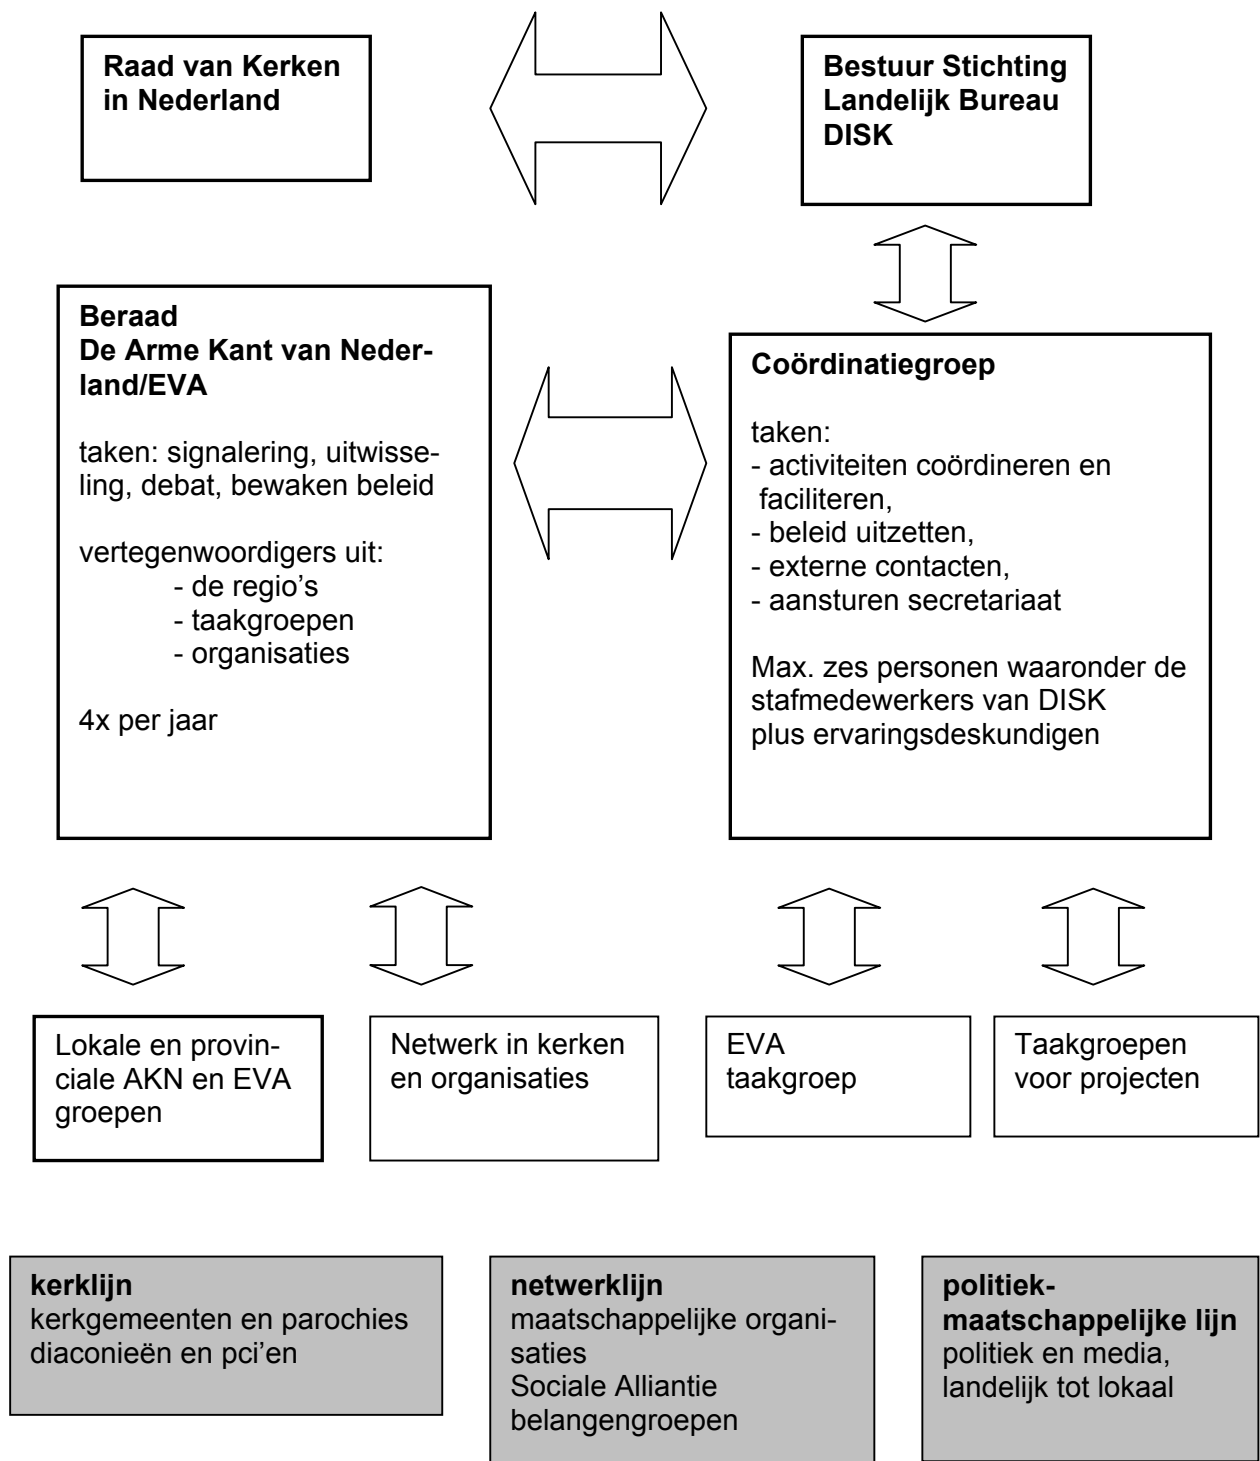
**Raad van Kerken in Nederland**

**Bestuur Stichting Landelijk Bureau DISK**

**Beraad De Arme Kant van Nederland/EVA**

taken: signalering, uitwisseling, debat, bewaken beleid

vertegenwoordigers uit:
- de regio's
- taakgroepen
- organisaties

4x per jaar

**Coördinatiegroep**

taken:
- activiteiten coördineren en faciliteren,
- beleid uitzetten,
- externe contacten,
- aansturen secretariaat

Max. zes personen waaronder de stafmedewerkers van DISK plus ervaringsdeskundigen

Lokale en provinciale AKN en EVA groepen

Netwerk in kerken en organisaties

EVA taakgroep

Taakgroepen voor projecten

**kerklijn**
kerkgemeenten en parochies diaconieën en pci'en

**netwerklijn**
maatschappelijke organisaties
Sociale Alliantie
belangengroepen

**politiek-maatschappelijke lijn**
politiek en media, landelijk tot lokaal